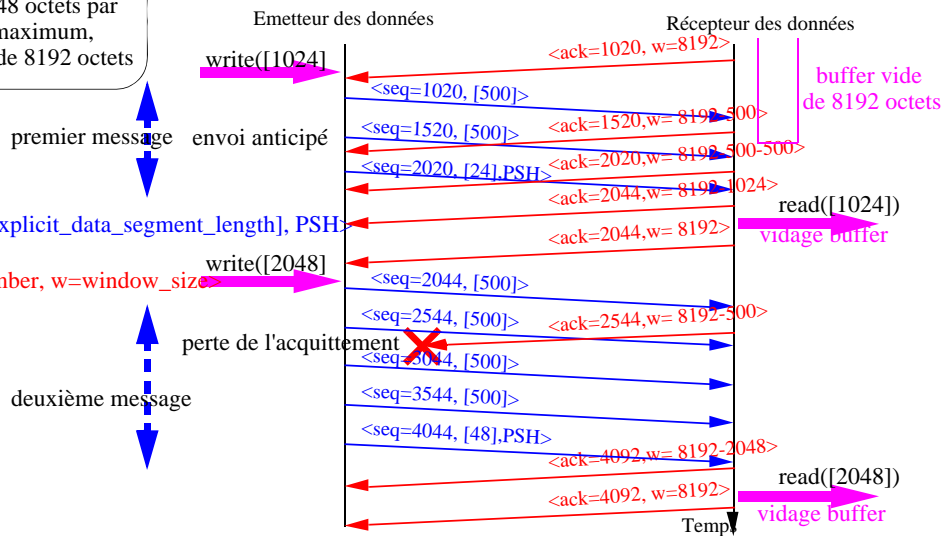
48 octets par maximum, de 8192 octets

Emetteur des données

Récepteur des données

write([1024]

<ack=1020, w=8192>

buffer vide de 8192 octets

<seq=1020, [500]>

premier message

envoi anticipé

<seq=1520, [500]>

<ack=1520,w= 8192-500>

<ack=2020,w= 8192-500-500>

<seq=2020, [24],PSH>

<ack=2044,w= 8192-1024>

xplicit_data_segment_length], PSH>

read([1024])

vidage buffer

<ack=2044,w= 8192>

write([2048]

mber, w=window_size>

<seq=2044, [500]>

<seq=2544, [500]>

<ack=2544,w= 8192-500>

perte de l'acquittement

<seq=3044, [500]>

deuxième message

<seq=3544, [500]>

<seq=4044, [48],PSH>

<ack=4092,w= 8192-2048>

read([2048])

<ack=4092, w=8192>

vidage buffer

Temps